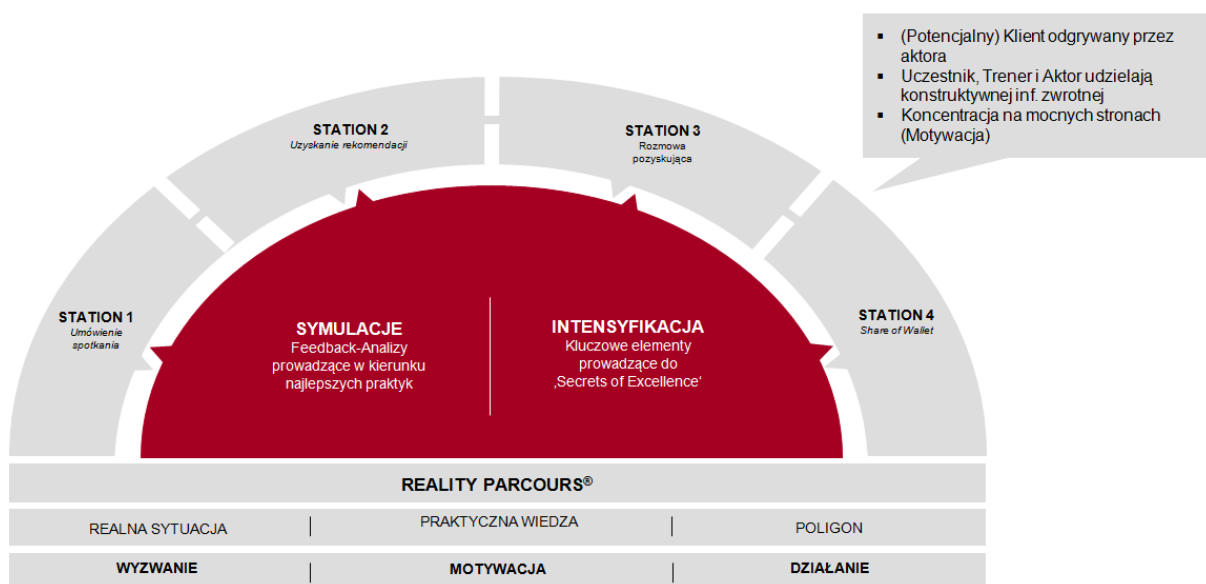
▪ (Potencjalny) Klient odgrywany przez aktora
▪ Uczestnik, Trener i Aktor udzielają konstruktywnej inf. zwrotnej
▪ Koncentracja na mocnych stronach (Motywacja)

STATION 2
Uzyskanie rekomendacji

STATION 3
Rozmowa pozyskująca

STATION 1
Umówienie spotkania

STATION 4
Share of Wallet

SYMULACJE
Feedback-Analizy prowadzące w kierunku najlepszych praktyk

INTENSYFIKACJA
Kluczowe elementy prowadzące do ‚Secrets of Excellence'

REALITY PARCOURS®

| REALNA SYTUACJA | PRAKTYCZNA WIEDZA | POLIGON |
|---|---|---|
| WYZWANIE | MOTYWACJA | DZIAŁANIE |